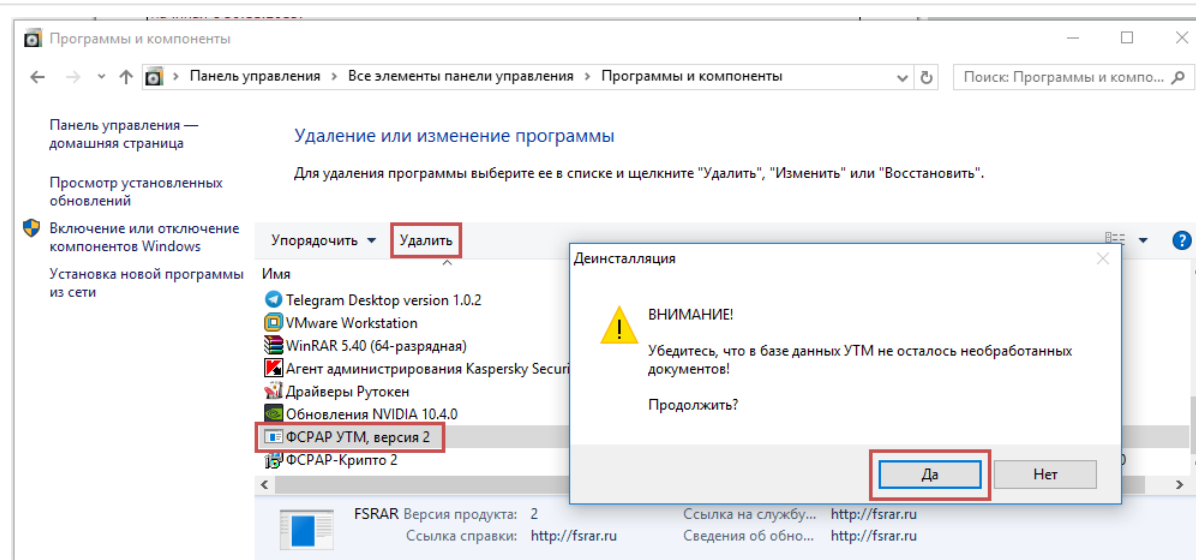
Программы и компоненты

Панель управления › Все элементы панели управления › Программы и компоненты

Поиск: Программы и компо...

Панель управления — домашняя страница

Просмотр установленных обновлений

Включение или отключение компонентов Windows

Установка новой программы из сети

Удаление или изменение программы

Для удаления программы выберите ее в списке и щелкните "Удалить", "Изменить" или "Восстановить".

Упорядочить ▾ Удалить

Имя

Telegram Desktop version 1.0.2
VMware Workstation
WinRAR 5.40 (64-разрядная)
Агент администрирования Kaspersky Securi
Драйверы Рутокен
Обновления NVIDIA 10.4.0
ФСРАР УТМ, версия 2
ФСРАР-Крипто 2

Деинсталляция

ВНИМАНИЕ!

Убедитесь, что в базе данных УТМ не осталось необработанных документов!

Продолжить?

Да Нет

FSRAR Версия продукта: 2 Ссылка на службу... http://fsrar.ru
Ссылка справки: http://fsrar.ru Сведения об обно... http://fsrar.ru